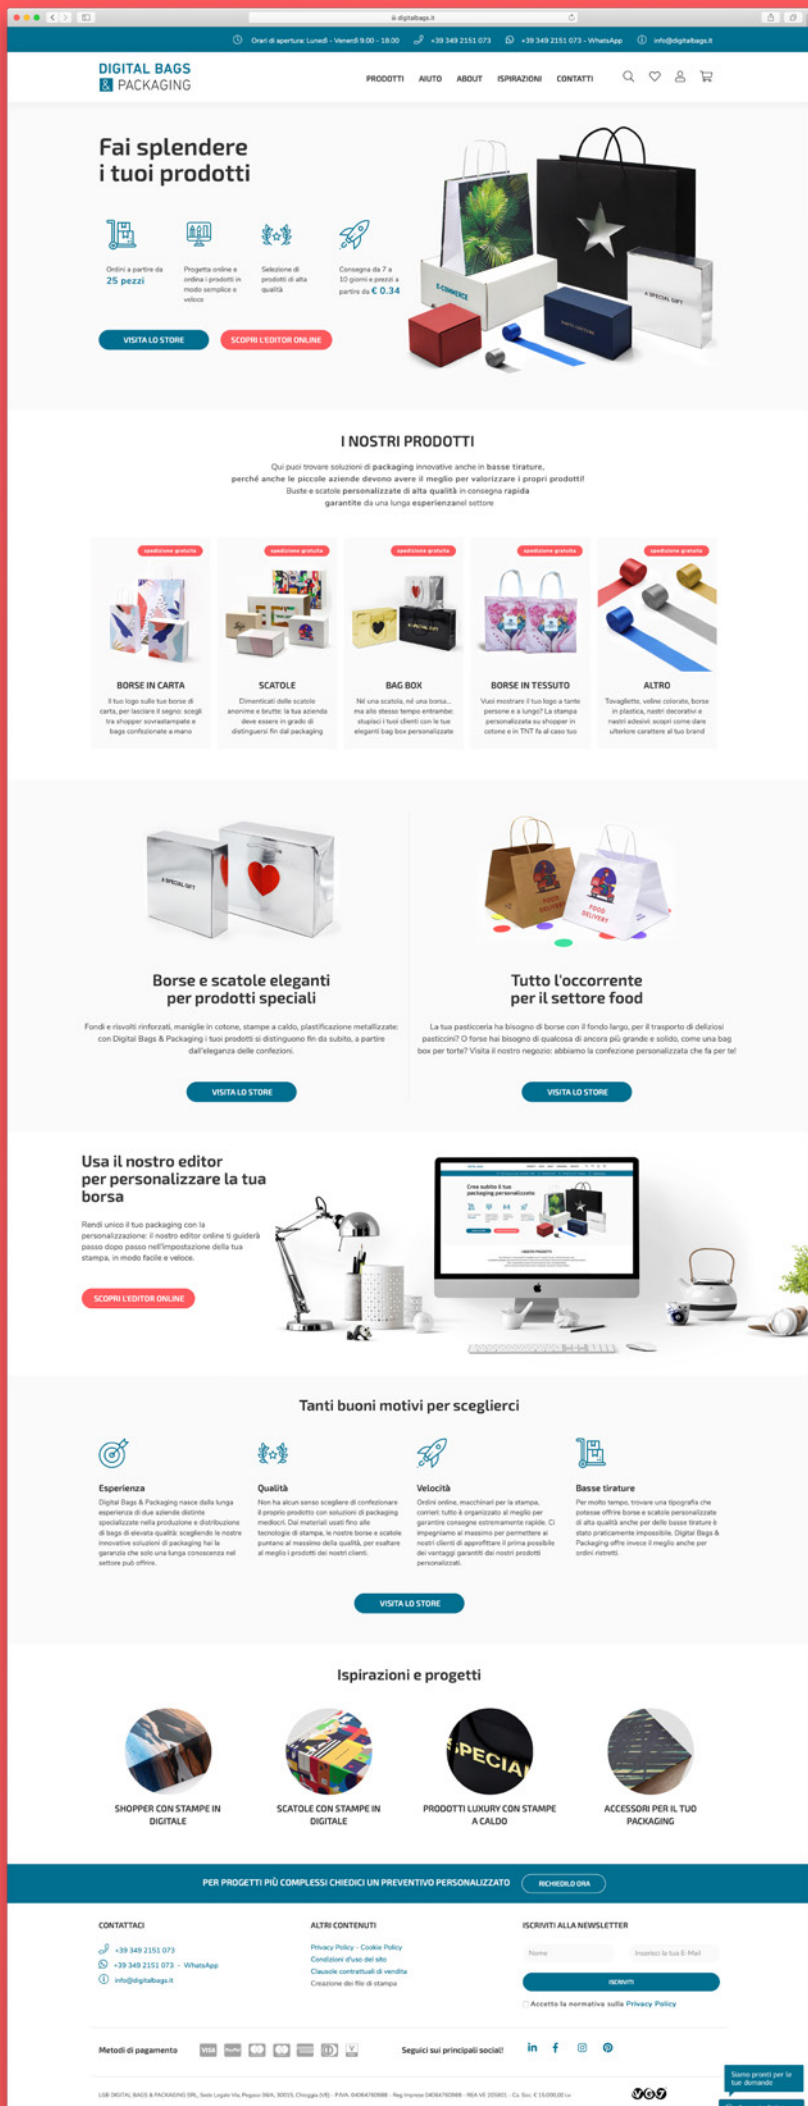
digitalbags.it

Orari di apertura: Lunedì - Venerdì 9.00 - 18:00 +39 349 2151 073 +39 349 2151 073 - WhatsApp info@digitalbags.it

DIGITAL BAGS & PACKAGING

PRODOTTI AIUTO ABOUT ISPIRAZIONI CONTATTI

Fai splendere i tuoi prodotti

Ordini a partire da 25 pezzi

Progetta online e ordina i prodotti in modo semplice e veloce

Selezione di prodotti di alta qualità

Consegna da 7 a 10 giorni e prezzi a partire da € 0.34

VISITA LO STORE SCOPRI L'EDITOR ONLINE

I NOSTRI PRODOTTI

Qui puoi trovare soluzioni di packaging innovative anche in basse tirature, perché anche le piccole aziende devono avere il meglio per valorizzare i propri prodotti! Buste e scatole personalizzate di alta qualità in consegna rapida garantite da una lunga esperienzanel settore

spedizione gratuita

BORSE IN CARTA
Il tuo logo sulle tue borse di carta, per lasciare il segno: scegli tra shopper sovrastampate e bags confezionate a mano

spedizione gratuita

SCATOLE
Dimenticati delle scatole anonime e brutte: la tua azienda deve essere in grado di distinguersi fin dal packaging

spedizione gratuita

BAG BOX
Né una scatola, né una borsa... ma allo stesso tempo entrambe: stupisci i tuoi clienti con le tue eleganti bag box personalizzate

spedizione gratuita

BORSE IN TESSUTO
Vuoi mostrare il tuo logo a tante persone e a lungo? La stampa personalizzata su shopper in cotone e in TNT fa al caso tuo

spedizione gratuita

ALTRO
Tovagliette, veline colorate, borse in plastica, nastri decorativi e nastri adesivi: scopri come dare ulteriore carattere al tuo brand

Borse e scatole eleganti per prodotti speciali

Fondi e risvolti rinforzati, maniglie in cotone, stampe a caldo, plastificazione metallizzata: con Digital Bags & Packaging i tuoi prodotti si distinguono fin da subito, a partire dall'eleganza delle confezioni.

VISITA LO STORE

Tutto l'occorrente per il settore food

La tua pasticceria ha bisogno di borse con il fondo largo, per il trasporto di deliziosi pasticcini? O forse hai bisogno di qualcosa di ancora più grande e solido, come una bag box per torte? Visita il nostro negozio: abbiamo la confezione personalizzata che fa per te!

VISITA LO STORE

Usa il nostro editor per personalizzare la tua borsa

Rendi unico il tuo packaging con la personalizzazione: il nostro editor online ti guiderà passo dopo passo nell'impostazione della tua stampa, in modo facile e veloce.

SCOPRI L'EDITOR ONLINE

Tanti buoni motivi per sceglierci

Esperienza
Digital Bags & Packaging nasce dalla lunga esperienza di due aziende distinte specializzate nella produzione e distribuzione di bags di elevata qualità: scegliendo le nostre innovative soluzioni di packaging hai la garanzia che solo una lunga conoscenza nel settore può offrire.

Qualità
Non ha alcun senso scegliere di confezionare il proprio prodotto con soluzioni di packaging mediocri. Dai materiali usati fino alle tecnologie di stampa, le nostre borse e scatole puntano al massimo della qualità, per esaltare al meglio i prodotti dei nostri clienti.

Velocità
Ordini online, macchinari per la stampa, corrieri: tutto è organizzato al meglio per garantire consegne estremamente rapide. Ci impegniamo al massimo per permettere ai nostri clienti di approfittare il prima possibile dei vantaggi garantiti dai nostri prodotti personalizzati.

Basse tirature
Per molto tempo, trovare una tipografia che potesse offrire borse e scatole personalizzate di alta qualità anche per delle basse tirature è stato praticamente impossibile. Digital Bags & Packaging offre invece il meglio anche per ordini ristretti.

VISITA LO STORE

Ispirazioni e progetti

SHOPPER CON STAMPE IN DIGITALE

SCATOLE CON STAMPE IN DIGITALE

PRODOTTI LUXURY CON STAMPE A CALDO

ACCESSORI PER IL TUO PACKAGING

PER PROGETTI PIÙ COMPLESSI CHIEDICI UN PREVENTIVO PERSONALIZZATO RICHIEDILO ORA

CONTATTACI
+39 349 2151 073
+39 349 2151 073 - WhatsApp
info@digitalbags.it

ALTRI CONTENUTI
Privacy Policy - Cookie Policy
Condizioni d'uso del sito
Clausole contrattuali di vendita
Creazione dei file di stampa

ISCRIVITI ALLA NEWSLETTER
Nome
Inserisci la tua E-Mail
ISCRIVITI
Accetto la normativa sulla Privacy Policy

Metodi di pagamento

Seguici sui principali social!

Siamo pronti per le tue domande

LGB DIGITAL BAGS & PACKAGING SRL, Sede Legale Via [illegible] - P.IVA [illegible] - Reg Imprese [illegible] - REA VE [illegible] - Cap. Soc. € 15.000,00 i.v.